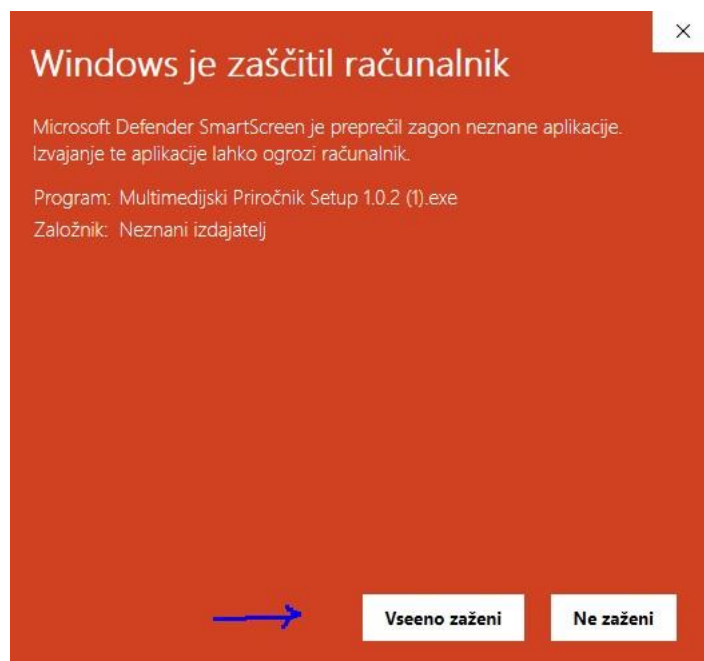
×

Windows je zaščitil računalnik

Microsoft Defender SmartScreen je preprečil zagon neznane aplikacije. Izvajanje te aplikacije lahko ogrozi računalnik.

Program: Multimedijski Priročnik Setup 1.0.2 (1).exe
Založnik: Neznani izdajatelj

Vseeno zaženi
Ne zaženi